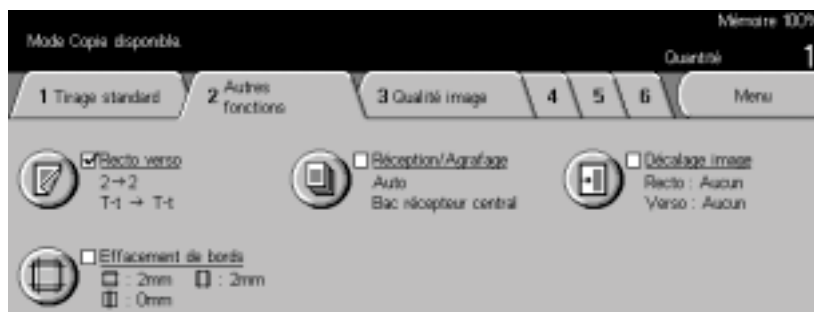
Mode Copie disponible.

Mémoire 100%

Quantité 1

1 Tirage standard

2 Autres fonctions

3 Qualité image

4

5

6

Menu

Recto verso
2→2
T-t → T-t

Réception/Agrafage
Auto
Bac récepteur central

Décalage image
Recto : Aucun
Verso : Aucun

Effacement de bords
: 2mm : 2mm
: 0mm